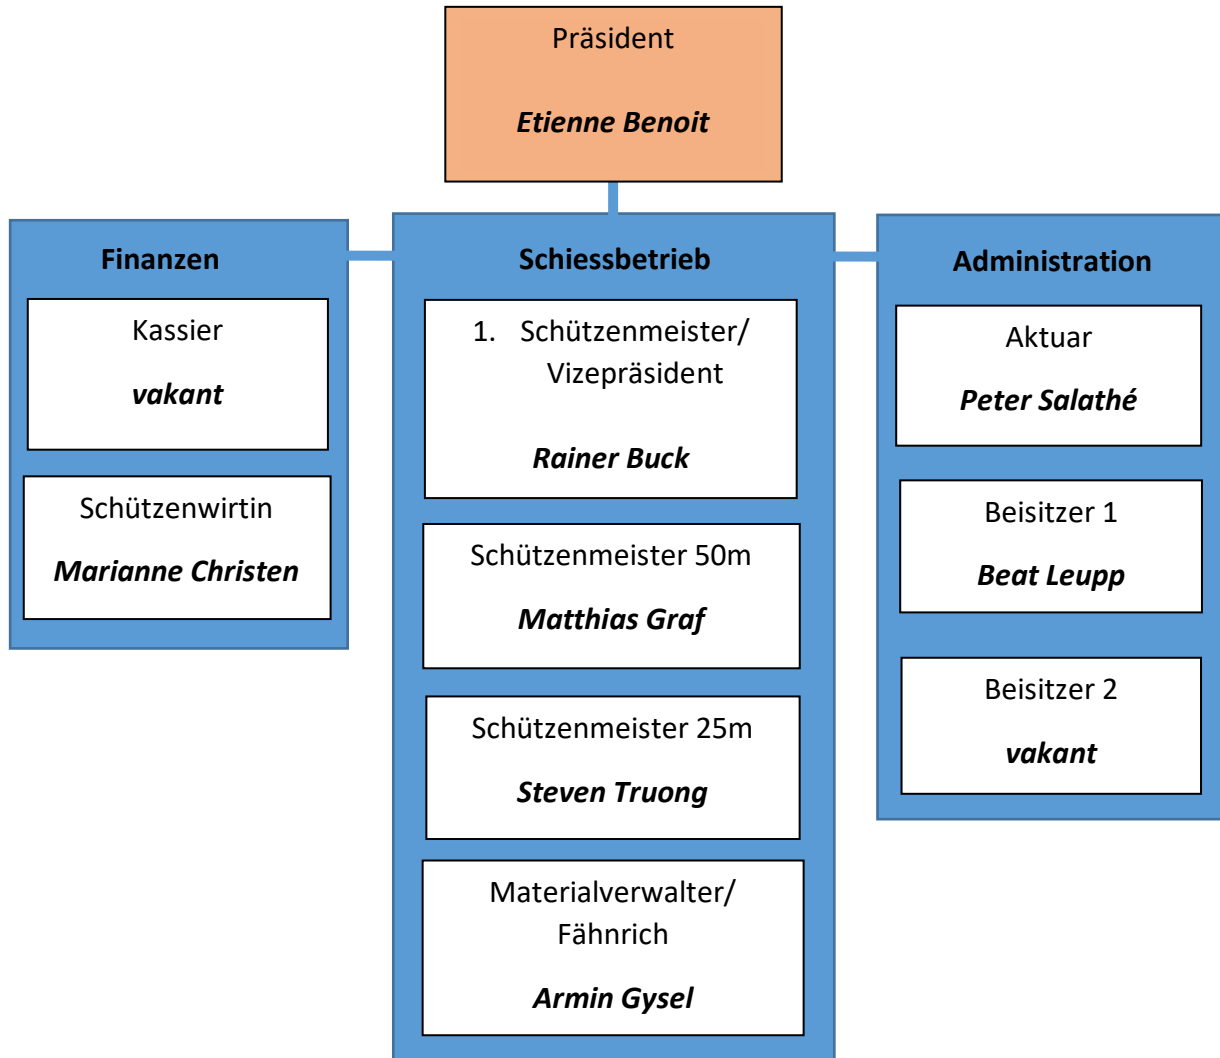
Präsident

***Etienne Benoit***

**Finanzen**

Kassier

***vakant***

Schützenwirtin

***Marianne Christen***

**Schiessbetrieb**

1. Schützenmeister/ Vizepräsident

***Rainer Buck***

Schützenmeister 50m

***Matthias Graf***

Schützenmeister 25m

***Steven Truong***

Materialverwalter/ Fähnrich

***Armin Gysel***

**Administration**

Aktuar

***Peter Salathé***

Beisitzer 1

***Beat Leupp***

Beisitzer 2

***vakant***